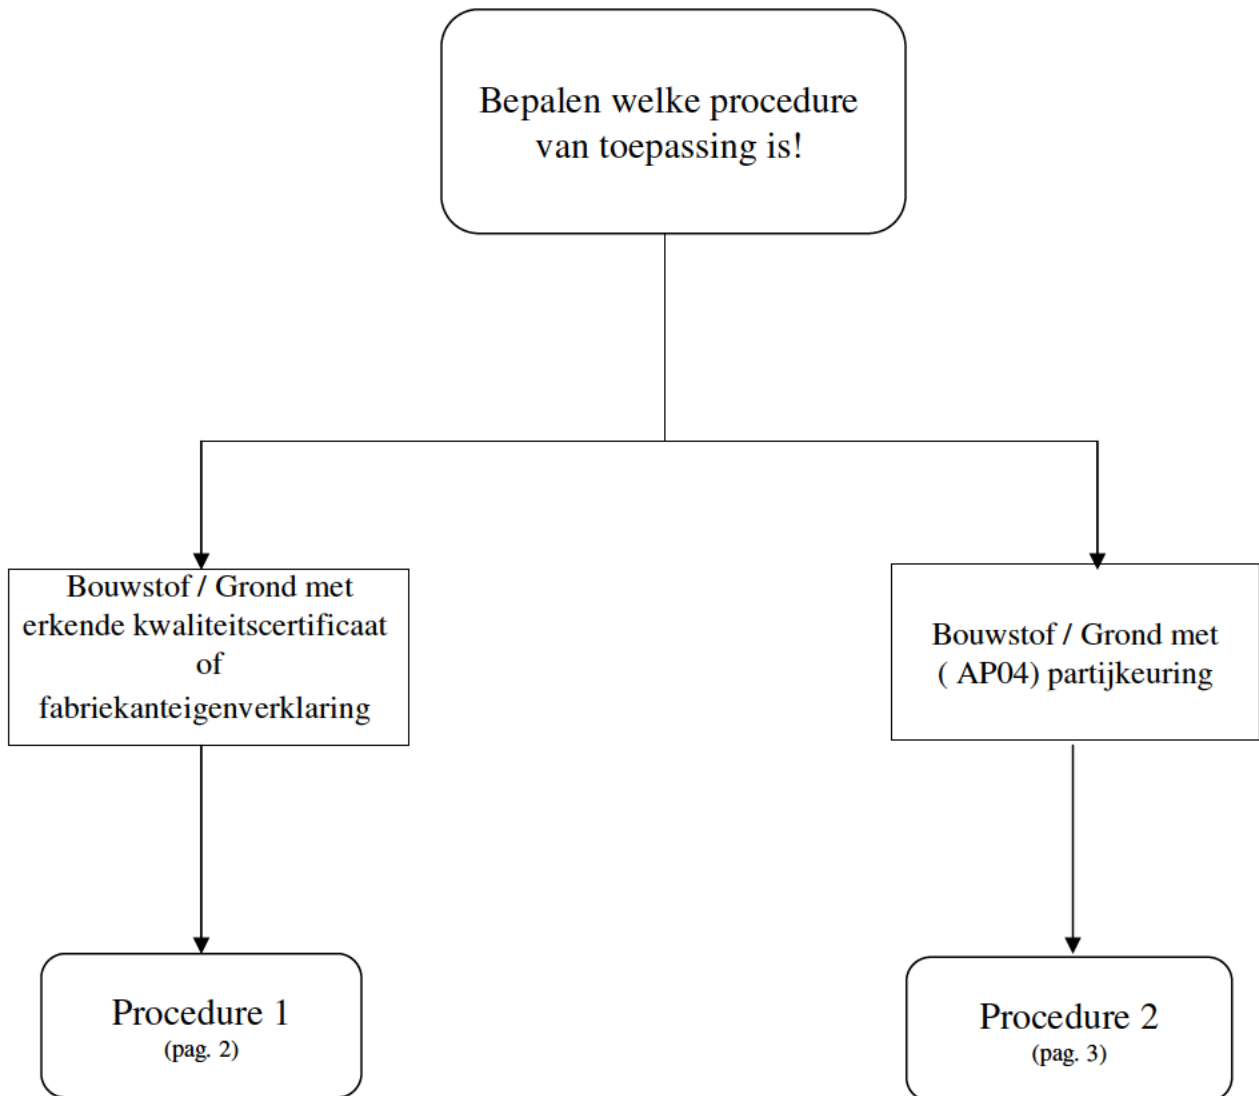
Bepalen welke procedure van toepassing is!

Bouwstof / Grond met erkende kwaliteitscertificaat of fabriekanteigenverklaring

Bouwstof / Grond met ( AP04) partijkeuring

Procedure 1
(pag. 2)

Procedure 2
(pag. 3)